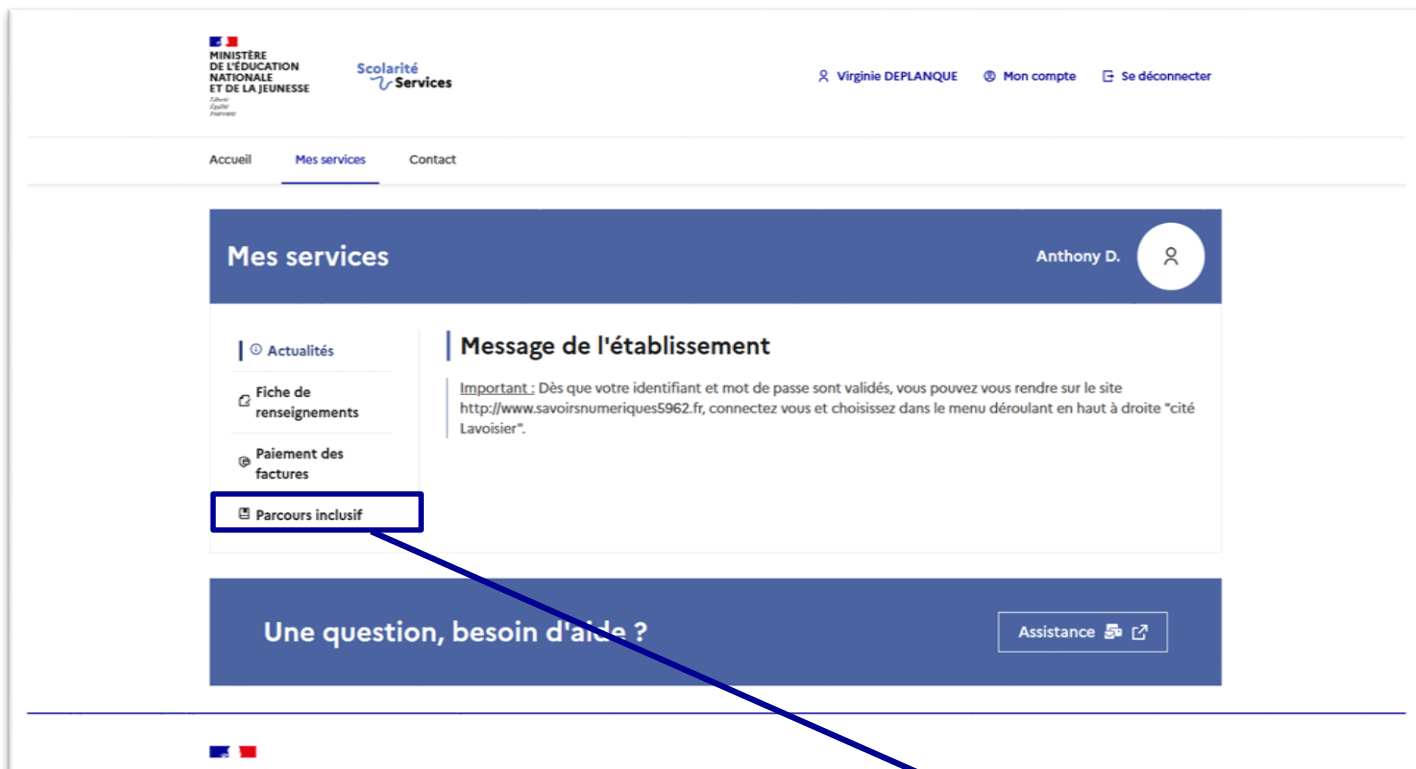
MINISTÈRE DE L'ÉDUCATION NATIONALE ET DE LA JEUNESSE
Liberté Égalité Fraternité

Scolarité Services

Virginie DEPLANQUE
Mon compte
Se déconnecter

Accueil
Mes services
Contact

Mes services
Anthony D.

Actualités
Fiche de renseignements
Paiement des factures
Parcours inclusif

Message de l'établissement

Important : Dès que votre identifiant et mot de passe sont validés, vous pouvez vous rendre sur le site http://www.savoirsnumeriques5962.fr, connectez vous et choisissez dans le menu déroulant en haut à droite "cité Lavoisier".

Une question, besoin d'aide ?
Assistance